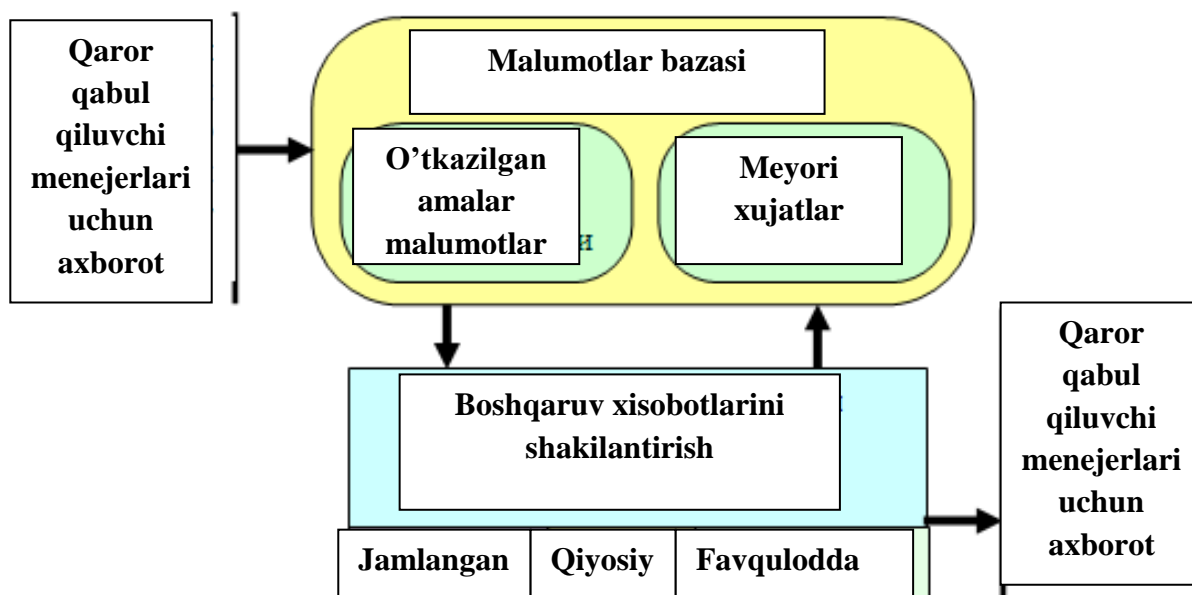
Qaror qabul qiluvchi menejerlari uchun axborot

Malumotlar bazasi

O’tkazilgan amalar malumotlar

Meyori xujatlar

Boshqaruv xisobotlarini shakilantirish

Jamlangan

Qiyosiy

Favqulodda

Qaror qabul qiluvchi menejerlari uchun axborot